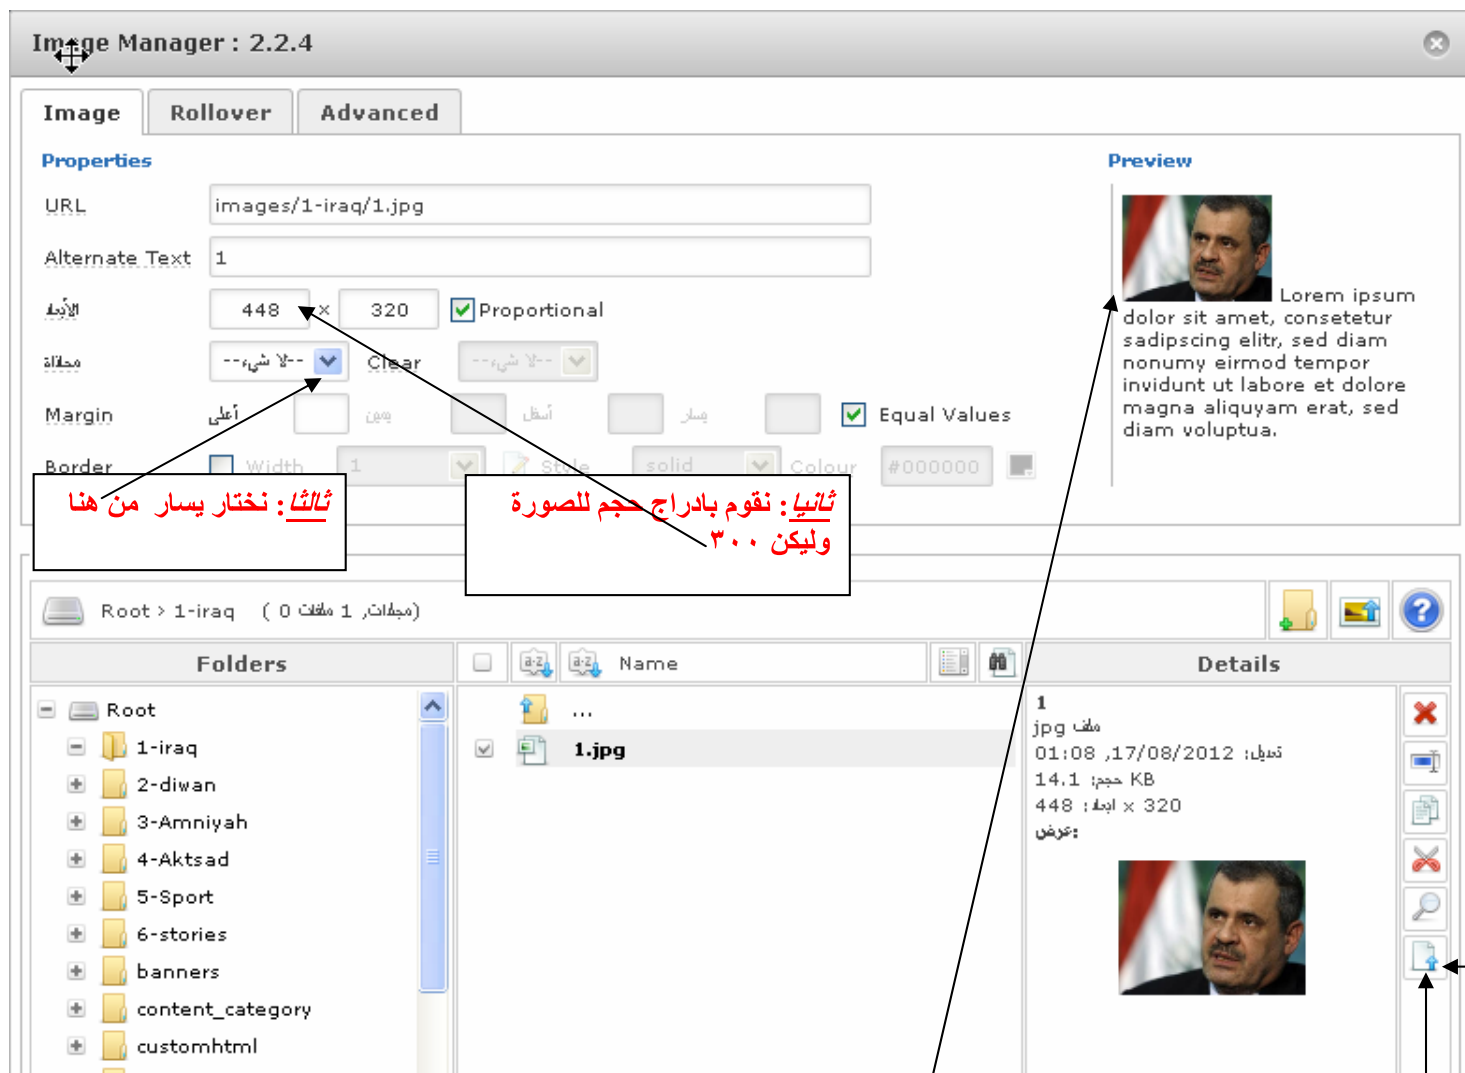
Image Manager : 2.2.4

Image
Rollover
Advanced

Properties

URL images/1-iraq/1.jpg

Alternate Text 1

الأبعاد 448 × 320 Proportional

محاذاة --لا شيء-- Clear --لا شيء--

Margin أعلى يمين أسفل يسار Equal Values

Border Width 1 Style solid Colour #000000

ثالثا: نختار يسار من هنا

ثانيا: نقوم بادراج حجم للصورة وليكن ٣٠٠

Preview

Lorem ipsum dolor sit amet, consetetur sadipscing elitr, sed diam nonumy eirmod tempor invidunt ut labore et dolore magna aliquyam erat, sed diam voluptua.

Root › 1-iraq ( 0 ملفات 1 مجلدات)

Folders

Name

Details

Root
1-iraq
2-diwan
3-Amniyah
4-Aktsad
5-Sport
6-stories
banners
content_category
customhtml

...
1.jpg

1
jpg ملف
01:08 ,17/08/2012 تعديل:
14.1 KB حجم:
448 x 320 ابعاد:
عرض: